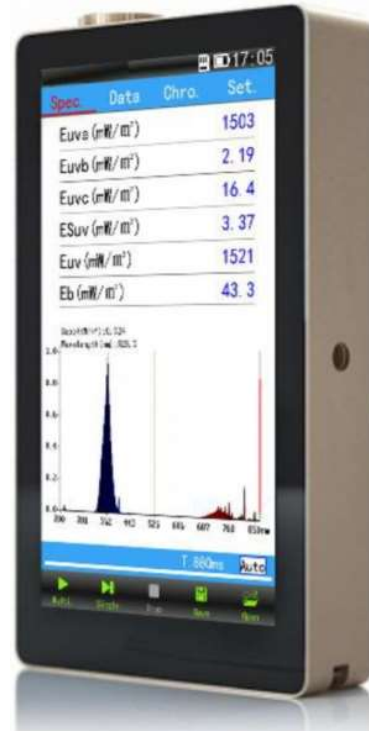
17:05

Spec. Data Chro. Set.

Euva (mW/m²) 1503
Euvb (mW/m²) 2.19
Euvc (mW/m²) 16.4
ESuv (mW/m²) 3.37
Euv (mW/m²) 1521
Eb (mW/m²) 43.3

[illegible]
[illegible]

1.0
0.8
0.6
0.4
0.2
0.0

200 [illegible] 352 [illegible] 523 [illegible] 697 760 850nm

T: 880ms Auto

Auto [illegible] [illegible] Save Open